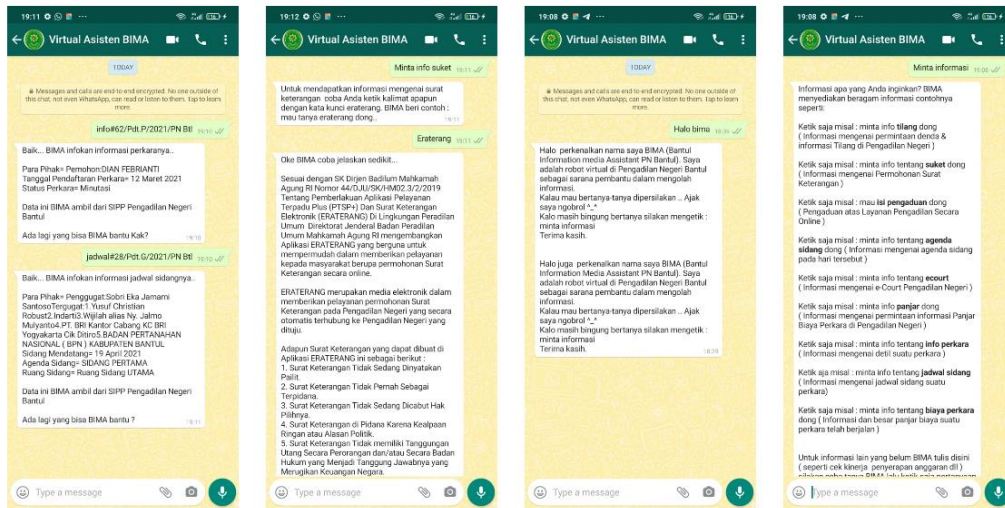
19:11 ✆ ◎ ⊞ ···

Virtual Asisten BIMA

TODAY

Messages and calls are end-to-end encrypted. No one outside of this chat, not even WhatsApp, can read or listen to them. Tap to learn more.

info#62/Pdt.P/2021/PN Btl 19:10

Baik... BIMA infokan informasi perkaranya..

Para Pihak= Pemohon:DIAN FEBRIANTI
Tanggal Pendaftaran Perkara= 12 Maret 2021
Status Perkara= Minutasi

Data ini BIMA ambil dari SIPP Pengadilan Negeri Bantul

Ada lagi yang bisa BIMA bantu Kak? 19:10

jadwal#28/Pdt.G/2021/PN Btl 19:10

Baik... BIMA infokan informasi jadwal sidangnya..

Para Pihak= Penggugat:Sobri Eka Jamami SantosoTergugat:1.Yusuf Christian Robust2.Indarti3.Wijilah alias Ny. Jalmo Mulyanto4.PT. BRI Kantor Cabang KC BRI Yogyakarta Cik Ditiro5.BADAN PERTANAHAN NASIONAL ( BPN ) KABUPATEN BANTUL
Sidang Mendatang= 19 April 2021
Agenda Sidang= SIDANG PERTAMA
Ruang Sidang= Ruang Sidang UTAMA

Data ini BIMA ambil dari SIPP Pengadilan Negeri Bantul

Ada lagi yang bisa BIMA bantu ? 19:11

Type a message

19:12 ✆ ◎ ⊞ ···

Virtual Asisten BIMA

Minta info suket 19:11

Untuk mendapatkan informasi mengenai surat keterangan coba Anda ketik kalimat apapun dengan kata kunci eraterang. BIMA beri contoh : mau tanya eraterang dong.. 19:11

Eraterang 19:11

Oke BIMA coba jelaskan sedikit...

Sesuai dengan SK Dirjen Badilum Mahkamah Agung RI Nomor 44/DJU/SK/HM02.3/2/2019 Tentang Pemberlakuan Aplikasi Pelayanan Terpadu Plus (PTSP+) Dan Surat Keterangan Elektronik (ERATERANG) Di Lingkungan Peradilan Umum Direktorat Jenderal Badan Peradilan Umum Mahkamah Agung RI mengembangkan Aplikasi ERATERANG yang berguna untuk mempermudah dalam memberikan pelayanan kepada masyarakat berupa permohonan Surat Keterangan secara online.

ERATERANG merupakan media elektronik dalam memberikan pelayanan permohonan Surat Keterangan pada Pengadilan Negeri yang secara otomatis terhubung ke Pengadilan Negeri yang dituju.

Adapun Surat Keterangan yang dapat dibuat di Aplikasi ERATERANG ini sebagai berikut :
1. Surat Keterangan Tidak Sedang Dinyatakan Pailit.
2. Surat Keterangan Tidak Pernah Sebagai Terpidana.
3. Surat Keterangan Tidak Sedang Dicabut Hak Pilihnya.
4. Surat Keterangan di Pidana Karena Kealpaan Ringan atau Alasan Politik.
5. Surat Keterangan Tidak memiliki Tanggungan Utang Secara Perorangan dan/atau Secara Badan Hukum yang Menjadi Tanggung Jawabnya yang Merugikan Keuangan Negara.

Type a message

19:08 ✆ ⊞ ◀ ···

Virtual Asisten BIMA

TODAY

Messages and calls are end-to-end encrypted. No one outside of this chat, not even WhatsApp, can read or listen to them. Tap to learn more.

Halo bima 18:38

Halo perkenalkan nama saya BIMA (Bantul Information Media Assistant PN Bantul). Saya adalah robot virtual di Pengadilan Negeri Bantul sebagai sarana pembantu dalam mengolah informasi.
Kalau mau bertanya-tanya dipersilakan .. Ajak saya ngobrol ^_^
Kalo masih bingung bertanya silakan mengetik : minta informasi
Terima kasih.

Halo juga perkenalkan nama saya BIMA (Bantul Information Media Assistant PN Bantul). Saya adalah robot virtual di Pengadilan Negeri Bantul sebagai sarana pembantu dalam mengolah informasi.
Kalau mau bertanya-tanya dipersilakan .. Ajak saya ngobrol ^_^
Kalo masih bingung bertanya silakan mengetik : minta informasi
Terima kasih. 18:38

Type a message

19:08 ✆ ⊞ ◀ ···

Virtual Asisten BIMA

Minta informasi 15:06

Informasi apa yang Anda inginkan? BIMA menyediakan beragam informasi contohnya seperti:

Ketik saja misal : minta info tilang dong ( Informasi mengenai permintaan denda & informasi Tilang di Pengadilan Negeri )

Ketik saja misal : minta info tentang suket dong ( Informasi mengenai Permohonan Surat Keterangan )

Ketik saja misal : minta info isi pengaduan dong ( Pengaduan atas Layanan Pengadilan Secara Online )

Ketik saja misal : minta info tentang agenda sidang dong ( Informasi mengenai agenda sidang pada hari tersebut )

Ketik saja misal : minta info tentang ecourt ( Informasi mengenai e-Court Pengadilan Negeri )

Ketik saja misal : minta info panjar dong ( Informasi mengenai permintaan informasi Panjar Biaya Perkara di Pengadilan Negeri )

Ketik saja misal : minta info tentang info perkara ( Informasi mengenai detil suatu perkara )

Ketik aja misal : minta info tentang jadwal sidang ( Informasi mengenai jadwal sidang suatu perkara)

Ketik saja misal : minta info tentang biaya perkara dong ( Informasi dan besar panjar biaya suatu perkara telah berjalan )

Untuk informasi lain yang belum BIMA tulis disini ( seperti cek kinerja penyerapan anggaran dll ) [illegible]

Type a message